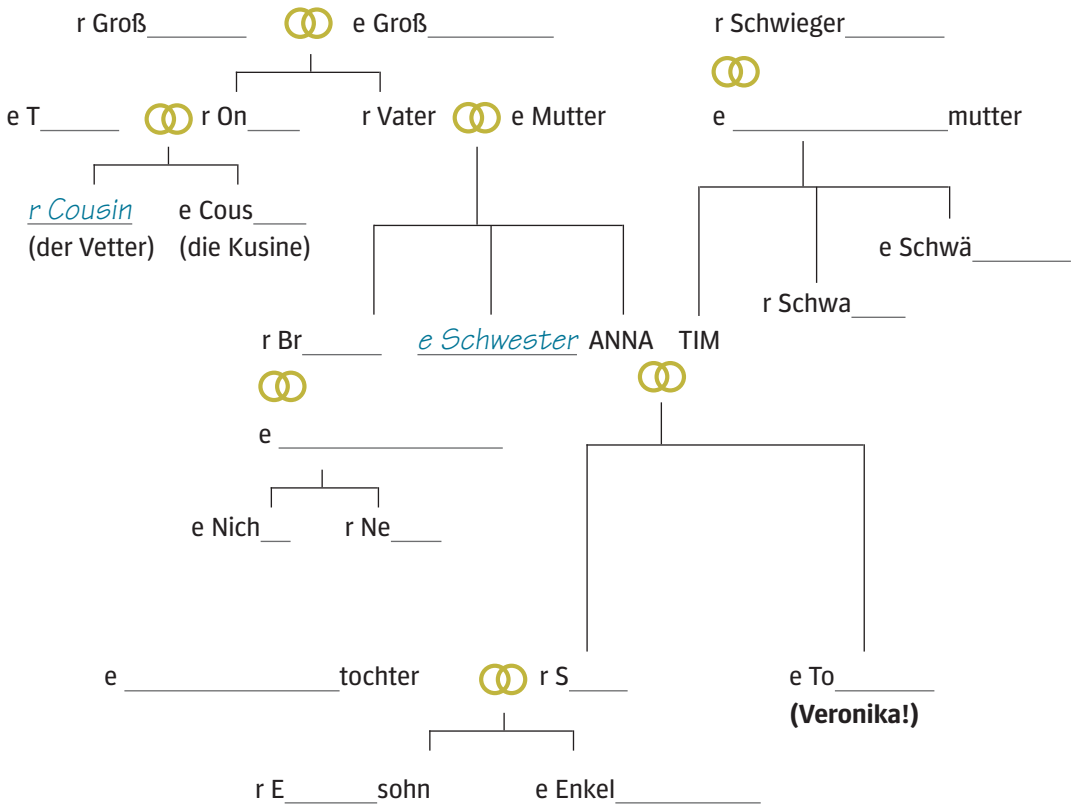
r Groß________ e Groß__________ r Schwieger________

e T______ r On____ r Vater e Mutter e ______________mutter

r Cousin (der Vetter) e Cous____ (die Kusine)

e Schwä________

r Schwa____

r Br______ e Schwester ANNA TIM

e ______________

e Nich__ r Ne____

e ______________tochter r S_____ e To________ **(Veronika!)**

r E_______sohn e Enkel__________